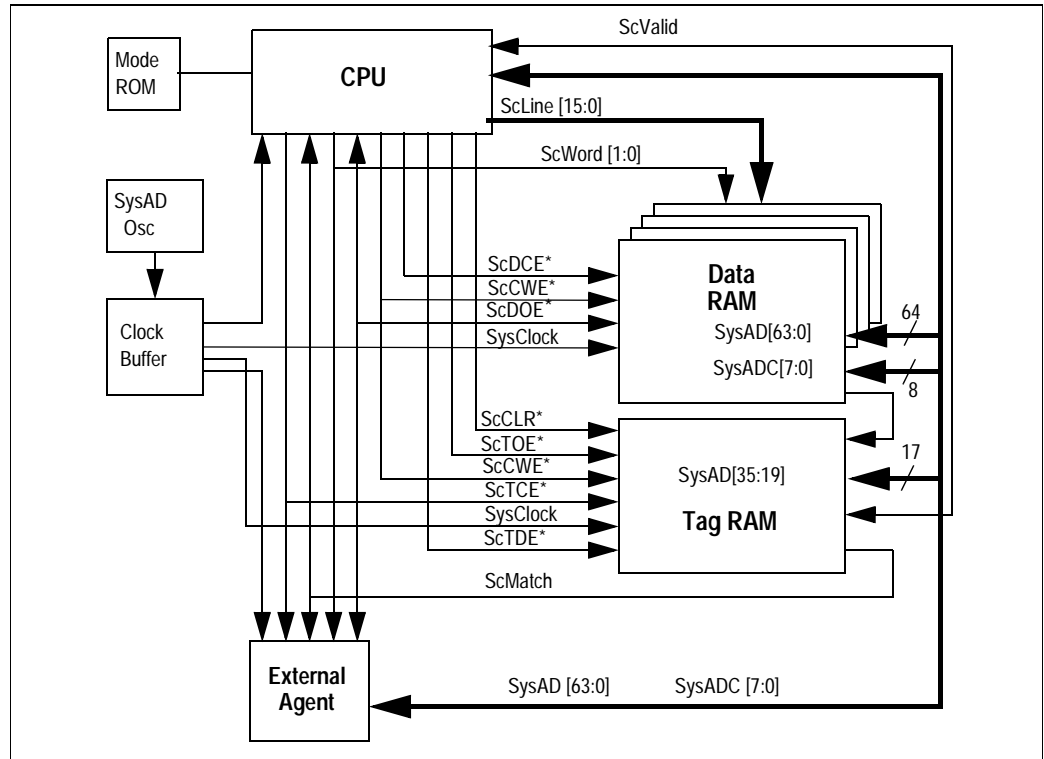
ScValid

Mode ROM

CPU

ScLine [15:0]

ScWord [1:0]

SysAD Osc

Clock Buffer

ScDCE*
ScCWE*
ScDOE*
SysClock

Data RAM

SysAD[63:0]
SysADC[7:0]

64
8

ScCLR*
ScTOE*
ScCWE*
ScTCE*
SysClock
ScTDE*

SysAD[35:19]

Tag RAM

17

ScMatch

External Agent

SysAD [63:0]
SysADC [7:0]